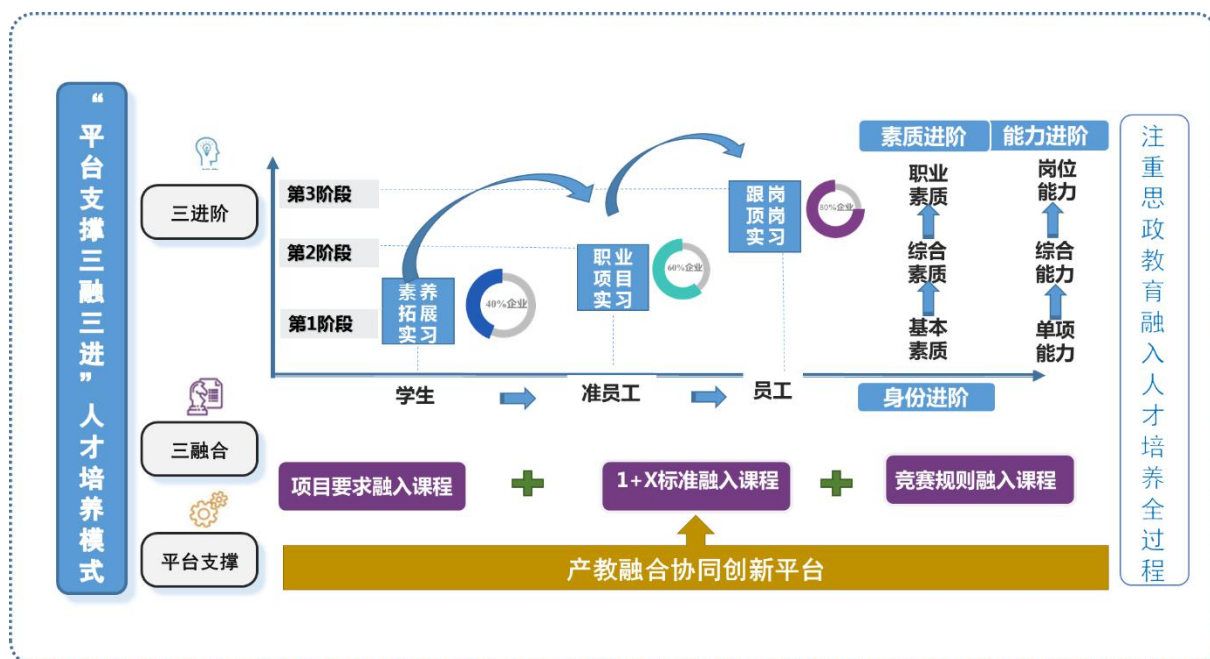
“平台支撑三融三进”人才培养模式

三进阶

三融合

平台支撑

第3阶段

第2阶段

第1阶段

素养拓展实习

40%企业

职业项目实习

60%企业

跟岗顶岗实习

80%企业

学生

准员工

员工

素质进阶

能力进阶

职业素质

综合素质

基本素质

岗位能力

综合能力

单项能力

身份进阶

项目要求融入课程

1+X标准融入课程

竞赛规则融入课程

产教融合协同创新平台

注重思政教育融入人才培养全过程